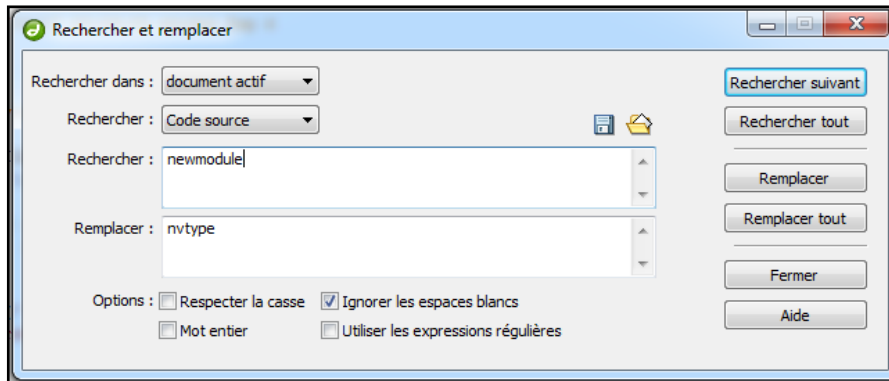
Rechercher et remplacer

Rechercher dans : document actif

Rechercher : Code source

Rechercher : newmodule

Remplacer : nvtype

Options : Respecter la casse
Ignorer les espaces blancs
Mot entier
Utiliser les expressions régulières

Rechercher suivant
Rechercher tout
Remplacer
Remplacer tout
Fermer
Aide